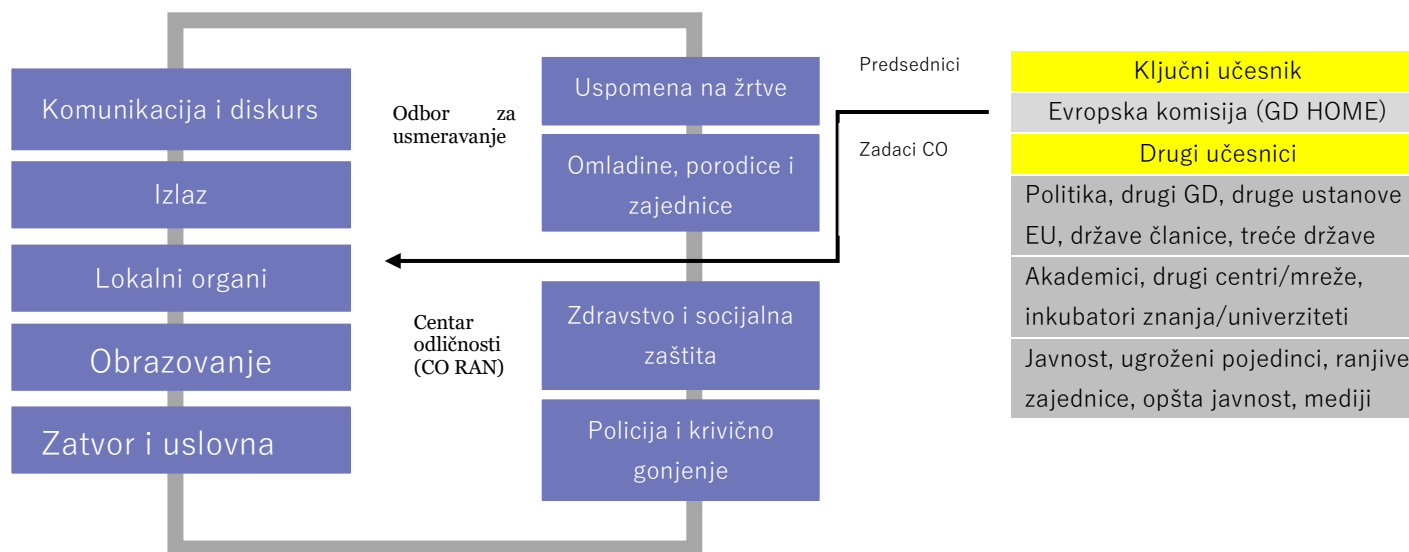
Komunikacija i diskurs

Izlaz

Lokalni organi

Obrazovanje

Zatvor i uslovna

Odbor za usmeravanje

Centar odličnosti (CO RAN)

Uspomena na žrtve

Omladine, porodice i zajednice

Zdravstvo i socijalna zaštita

Policija i krivično gonjenje

Predsednici

Zadaci CO

| Ključni učesnik |
|---|
| Evropska komisija (GD HOME) |
| Drugi učesnici |
| Politika, drugi GD, druge ustanove EU, države članice, treće države |
| Akademici, drugi centri/mreže, inkubatori znanja/univerziteti |
| Javnost, ugroženi pojedinci, ranjive zajednice, opšta javnost, mediji |